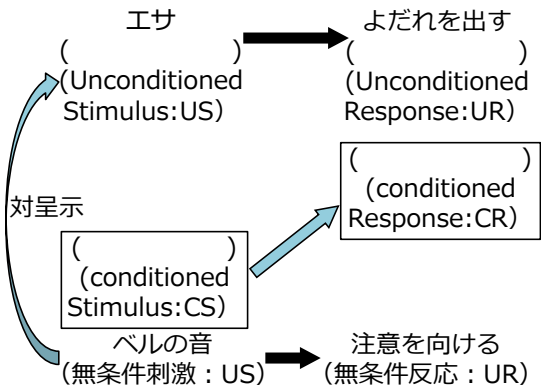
エサ
(　　　　　)
(Unconditioned Stimulus:US)

よだれを出す
(　　　　　)
(Unconditioned Response:UR)

(　　　　　)
(conditioned Response:CR)

対呈示

(　　　　　)
(conditioned Stimulus:CS)

ベルの音
(無条件刺激：US)

注意を向ける
(無条件反応：UR)